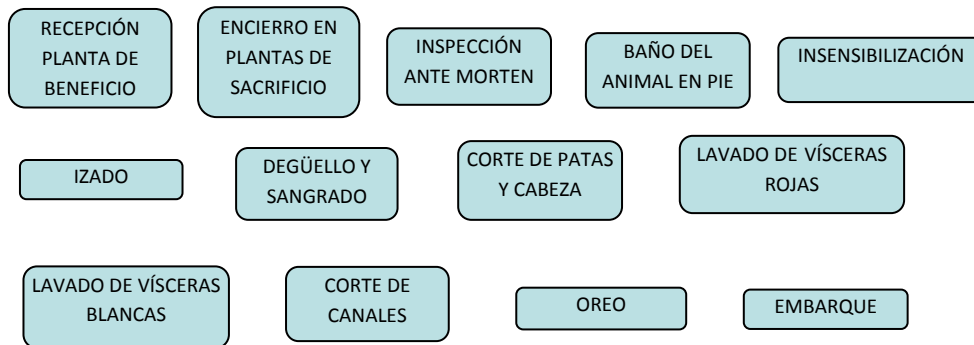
RECEPCIÓN PLANTA DE BENEFICIO

ENCIERRO EN PLANTAS DE SACRIFICIO

INSPECCIÓN ANTE MORTEN

BAÑO DEL ANIMAL EN PIE

INSENSIBILIZACIÓN

IZADO

DEGÜELLO Y SANGRADO

CORTE DE PATAS Y CABEZA

LAVADO DE VÍSCERAS ROJAS

LAVADO DE VÍSCERAS BLANCAS

CORTE DE CANALES

OREO

EMBARQUE